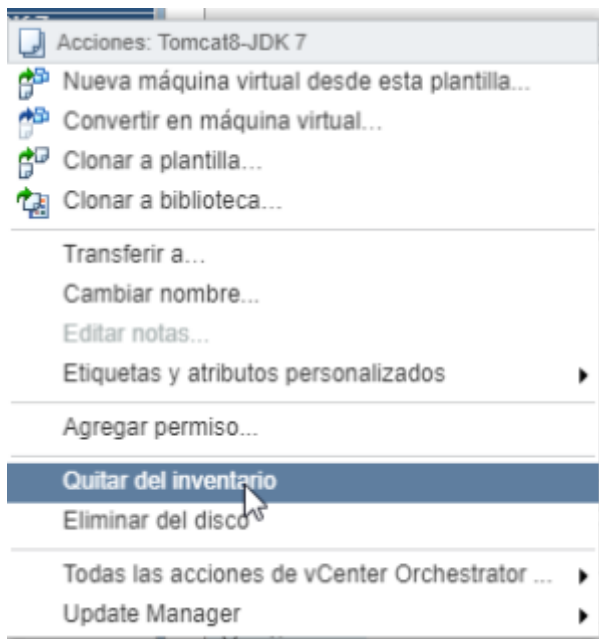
Acciones: Tomcat8-JDK 7

Nueva máquina virtual desde esta plantilla...

Convertir en máquina virtual...

Clonar a plantilla...

Clonar a biblioteca...

Transferir a...

Cambiar nombre...

Editar notas...

Etiquetas y atributos personalizados

Agregar permiso...

Quitar del inventario

Eliminar del disco

Todas las acciones de vCenter Orchestrator ...

Update Manager